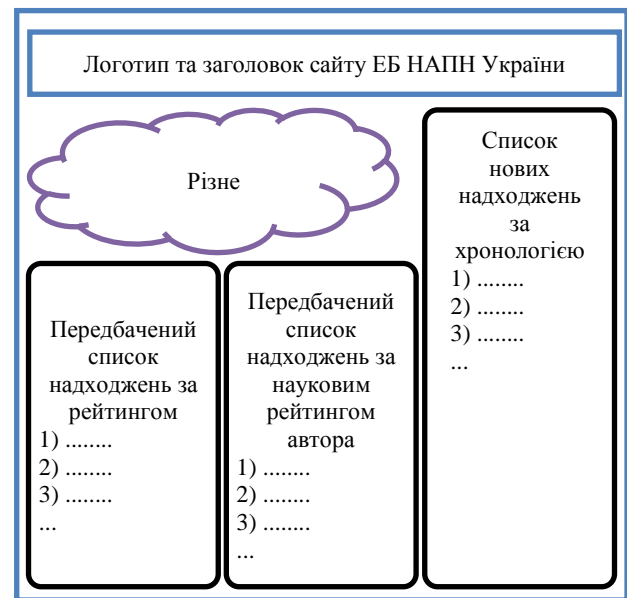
Логотип та заголовок сайту ЕБ НАПН України

Різне

Передбачений список надходжень за рейтингом
1) ........
2) ........
3) ........
...

Передбачений список надходжень за науковим рейтингом автора
1) ........
2) ........
3) ........
...

Список нових надходжень за хронологією
1) ........
2) ........
3) ........
...